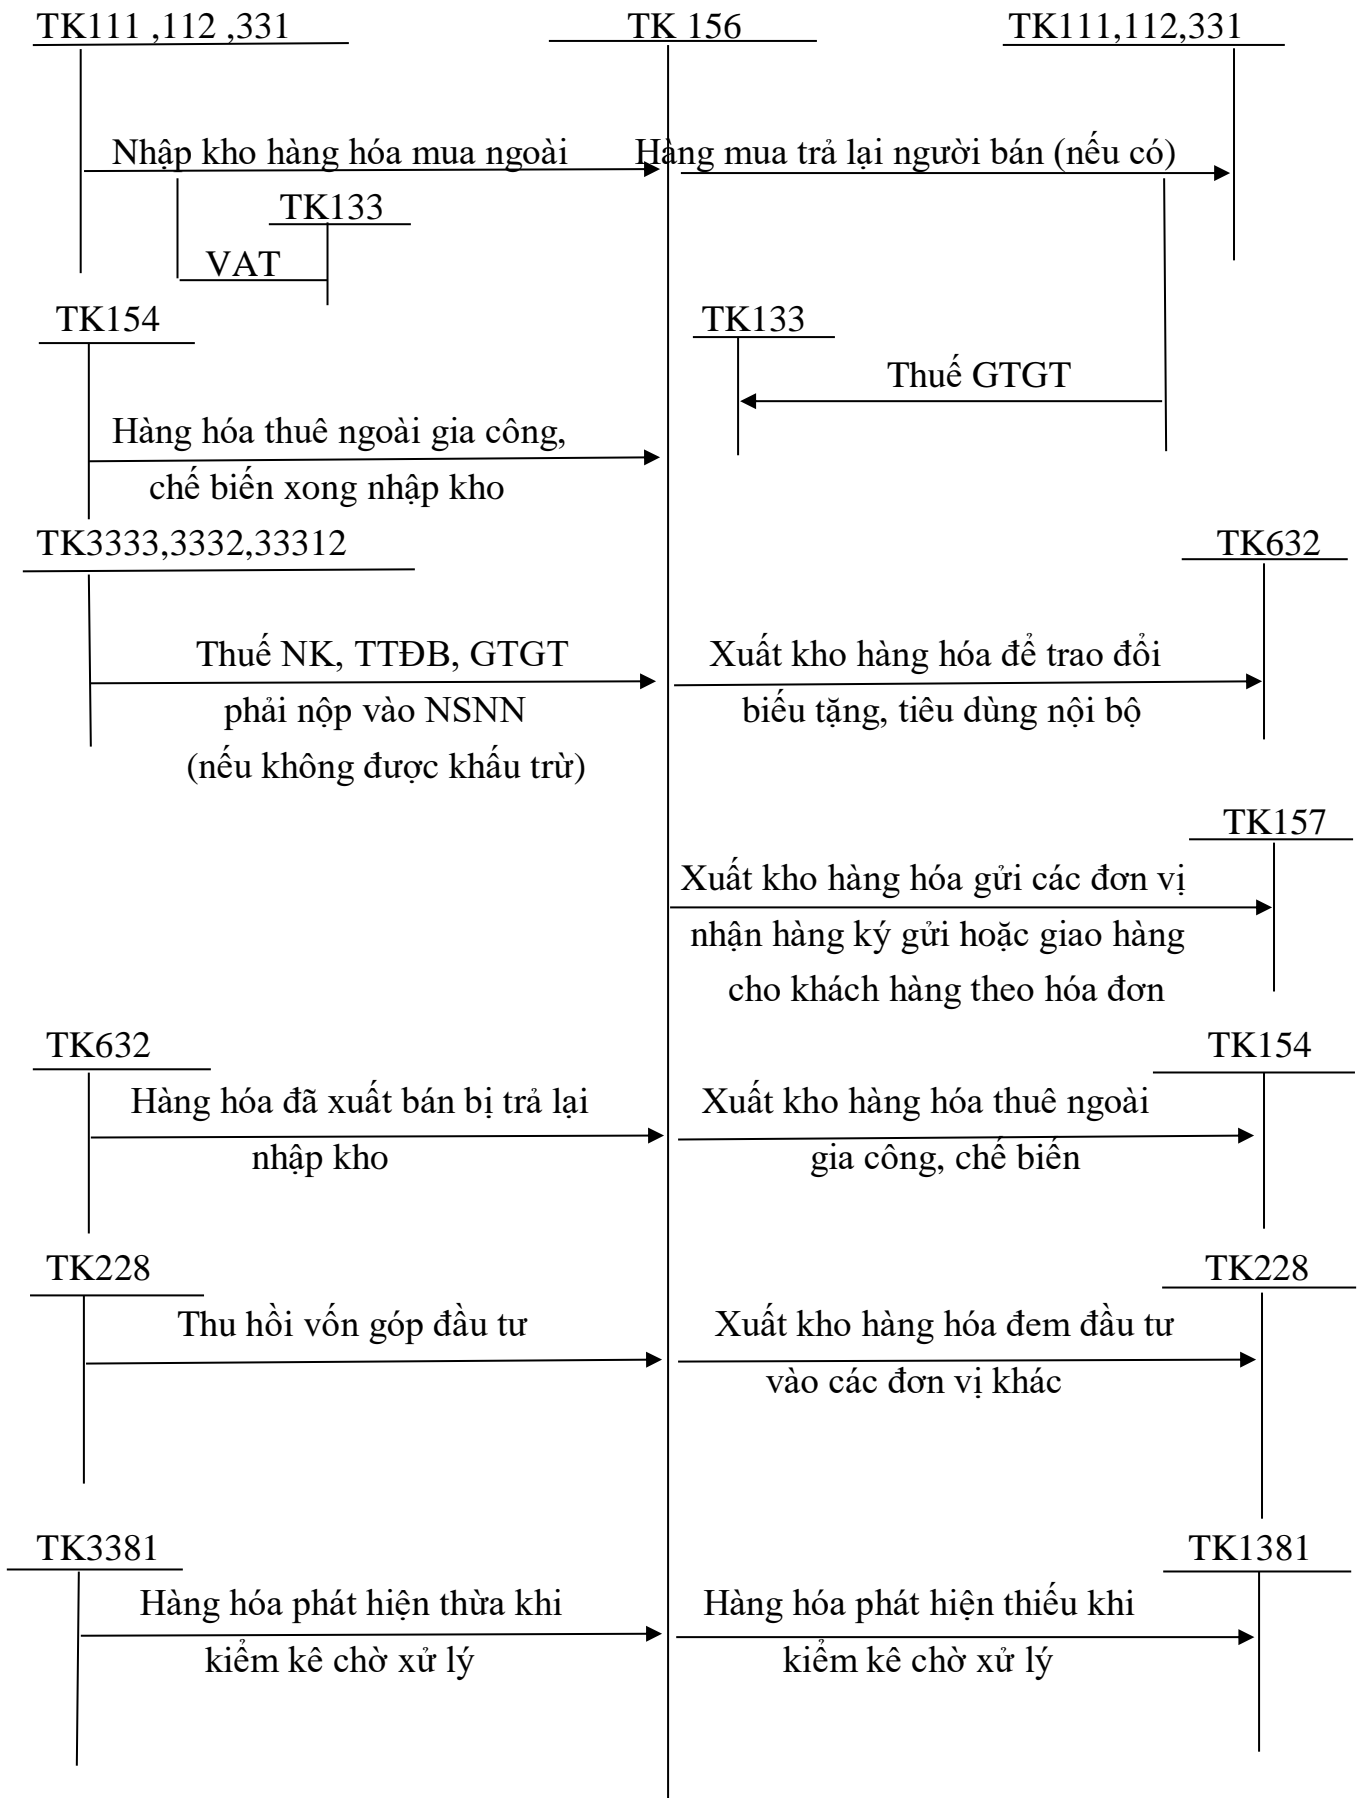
TK111 ,112 ,331

TK 156

TK111,112,331

Nhập kho hàng hóa mua ngoài

Hàng mua trả lại người bán (nếu có)

TK133

VAT

TK154

TK133

Thuế GTGT

Hàng hóa thuê ngoài gia công, chế biến xong nhập kho

TK3333,3332,33312

TK632

Thuế NK, TTĐB, GTGT phải nộp vào NSNN (nếu không được khấu trừ)

Xuất kho hàng hóa để trao đổi biếu tặng, tiêu dùng nội bộ

TK157

Xuất kho hàng hóa gửi các đơn vị nhận hàng ký gửi hoặc giao hàng cho khách hàng theo hóa đơn

TK632

TK154

Hàng hóa đã xuất bán bị trả lại nhập kho

Xuất kho hàng hóa thuê ngoài gia công, chế biến

TK228

TK228

Thu hồi vốn góp đầu tư

Xuất kho hàng hóa đem đầu tư vào các đơn vị khác

TK3381

TK1381

Hàng hóa phát hiện thừa khi kiểm kê chờ xử lý

Hàng hóa phát hiện thiếu khi kiểm kê chờ xử lý